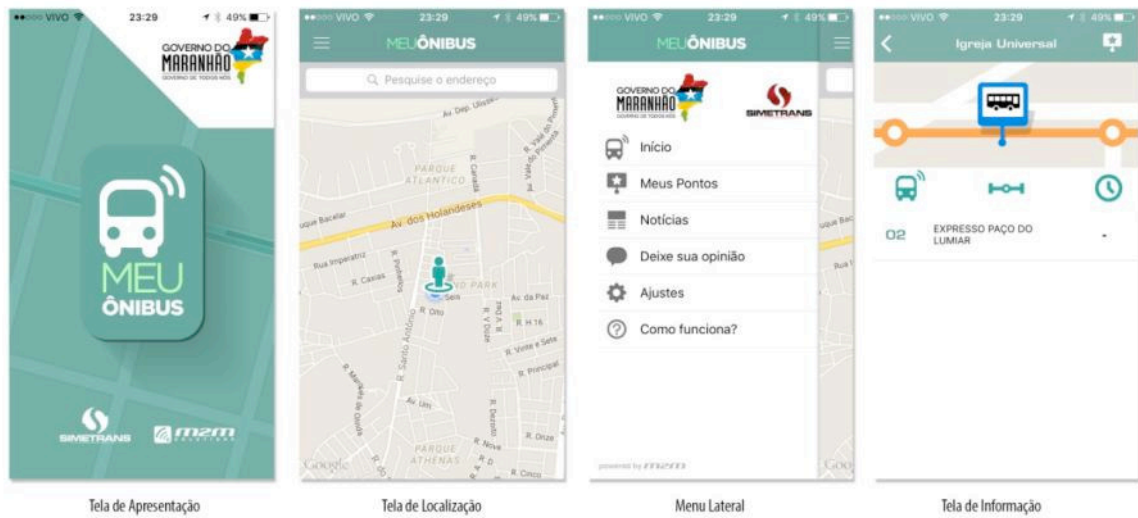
VIVO 23:29 49%

GOVERNO DO MARANHÃO
GOVERNO DE TODOS NÓS

MEU ÔNIBUS

SIMETRANS

m2m

Tela de Apresentação

VIVO 23:29 49%

MEUÔNIBUS

Pesquise o endereço

Av. Dep. Ulisses

PARQUE ATLÂNTICO

Av. dos Holandeses

Rua Imperatriz

R. Caxias

R. Santo Antônio

R. Otto

Av. da Paz

R. H 16

R. Vinte e Sete

R. Principal

Av. Um

PARQUE ATHENAS

R. Nove

R. Onze

R. Cinco

Google

Tela de Localização

VIVO 23:29 49%

MEUÔNIBUS

GOVERNO DO MARANHÃO
GOVERNO DE TODOS NÓS

SIMETRANS

Início

Meus Pontos

Notícias

Deixe sua opinião

Ajustes

Como funciona?

powered by m2m

Menu Lateral

VIVO 23:29 49%

Igreja Universal

02 EXPRESSO PAÇO DO LUMIAR -

Tela de Informação